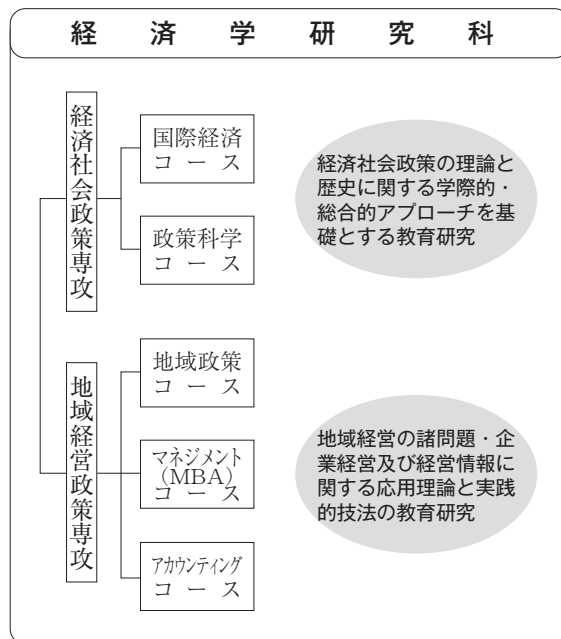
経済学研究科

経済社会政策専攻

国際経済コース

政策科学コース

経済社会政策の理論と歴史に関する学際的・総合的アプローチを基礎とする教育研究

地域経営政策専攻

地域政策コース

マネジメント(MBA)コース

アカウンティングコース

地域経営の諸問題・企業経営及び経営情報に関する応用理論と実践的技法の教育研究